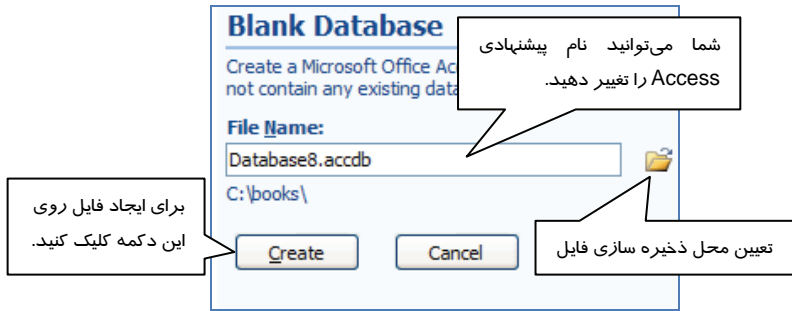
Blank Database

Create a Microsoft Office Ac
not contain any existing data

شما می‌توانید نام پیشنهادی Access را تغییر دهید.

File Name:

Database8.accdb

C:\books\

برای ایجاد فایل روی این دکمه کلیک کنید.

Create

Cancel

تعیین محل ذخیره سازی فایل